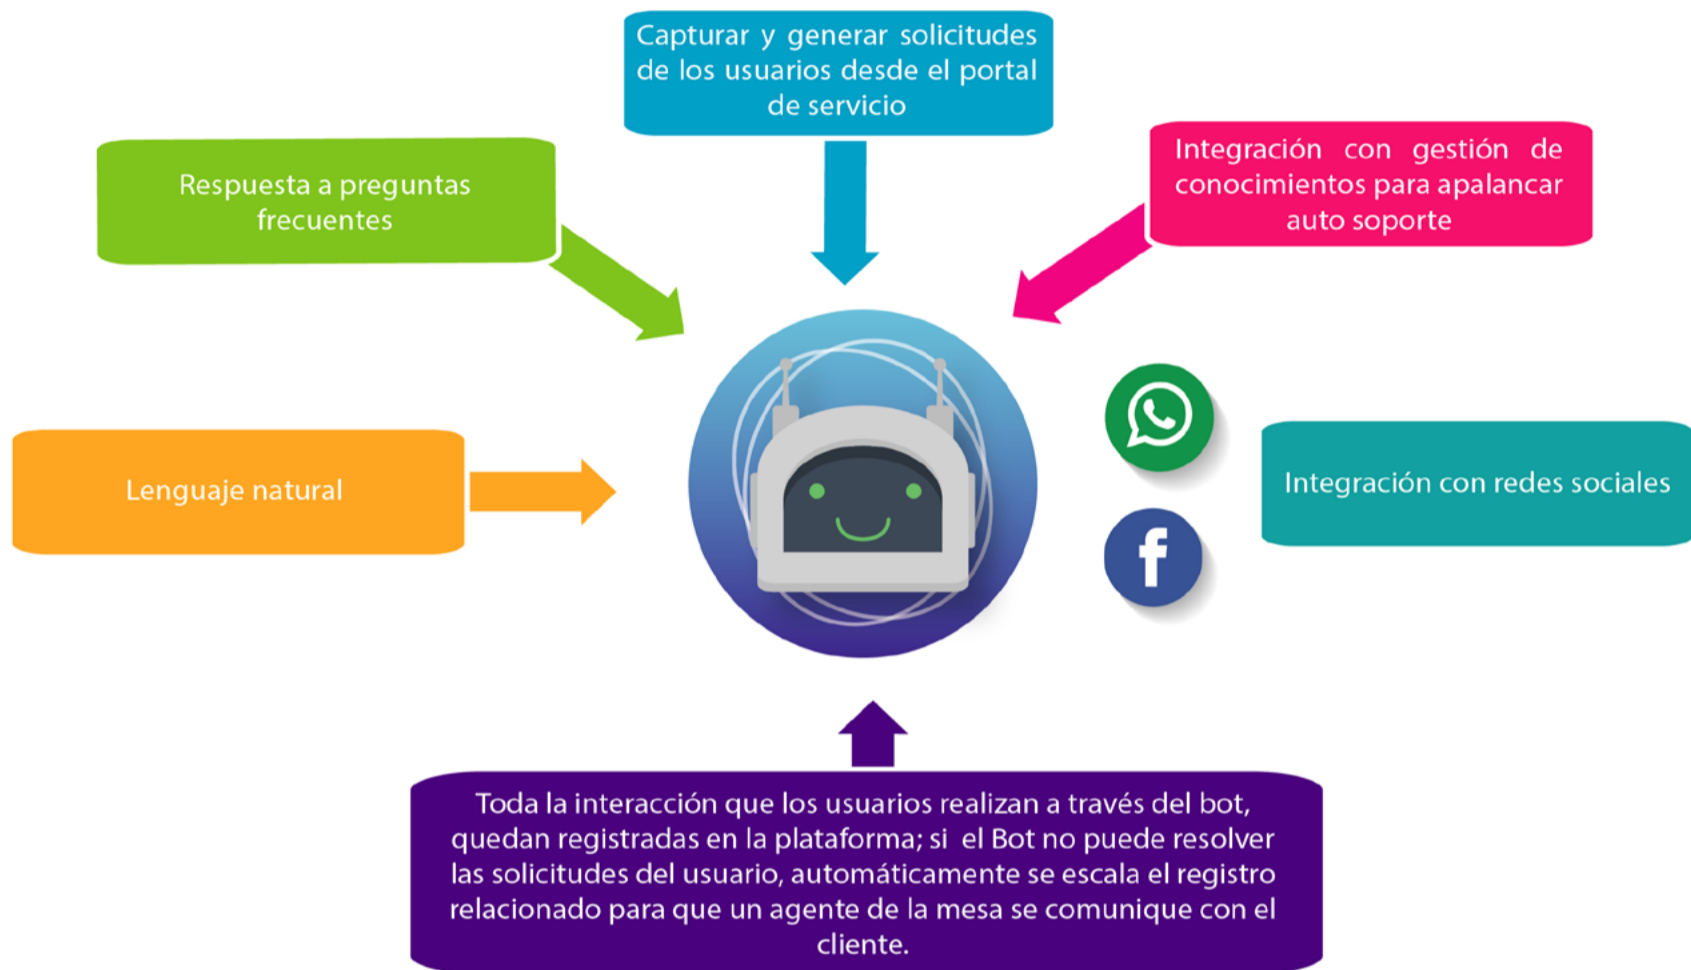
Capturar y generar solicitudes de los usuarios desde el portal de servicio

Respuesta a preguntas frecuentes

Integración con gestión de conocimientos para apalancar auto soporte

Lenguaje natural

Integración con redes sociales

Toda la interacción que los usuarios realizan a través del bot, quedan registradas en la plataforma; si el Bot no puede resolver las solicitudes del usuario, automáticamente se escala el registro relacionado para que un agente de la mesa se comunique con el cliente.